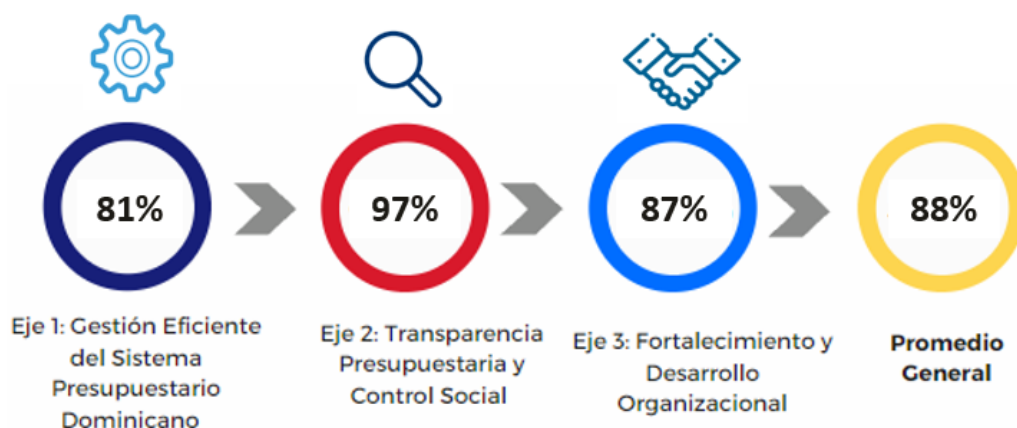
81%

Eje 1: Gestión Eficiente del Sistema Presupuestario Dominicano

97%

Eje 2: Transparencia Presupuestaria y Control Social

87%

Eje 3: Fortalecimiento y Desarrollo Organizacional

88%

Promedio General